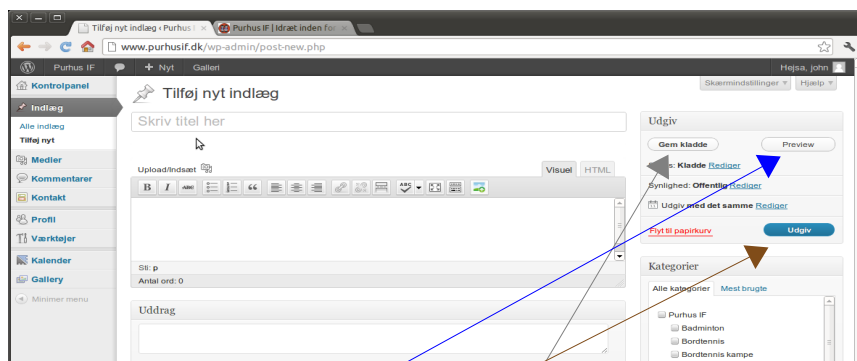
Tilføj nyt indlæg ‹ Purhus I ×
Purhus IF | Idræt inden fo ×

www.purhusif.dk/wp-admin/post-new.php

Purhus IF
+ Nyt
Galleri
Hejsa, john

Skærmindstillinger
Hjælp

Kontrolpanel
Indlæg
Alle indlæg
Tilføj nyt
Medier
Kommentarer
Kontakt
Profil
Værktøjer
Kalender
Gallery
Minimer menu

Tilføj nyt indlæg

Skriv titel her

Upload/indsæt
Visuel
HTML

Sti: p
Antal ord: 0

Uddrag

Udgiv
Gem kladde
Preview
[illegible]s: Kladde Rediger
Synlighed: Offentlig Rediger
Udgiv med det samme Rediger
Flyt til papirkurv
Udgiv

Kategorier
Alle kategorier
Mest brugte
Purhus IF
Badminton
Bordtennis
Bordtennis kampe